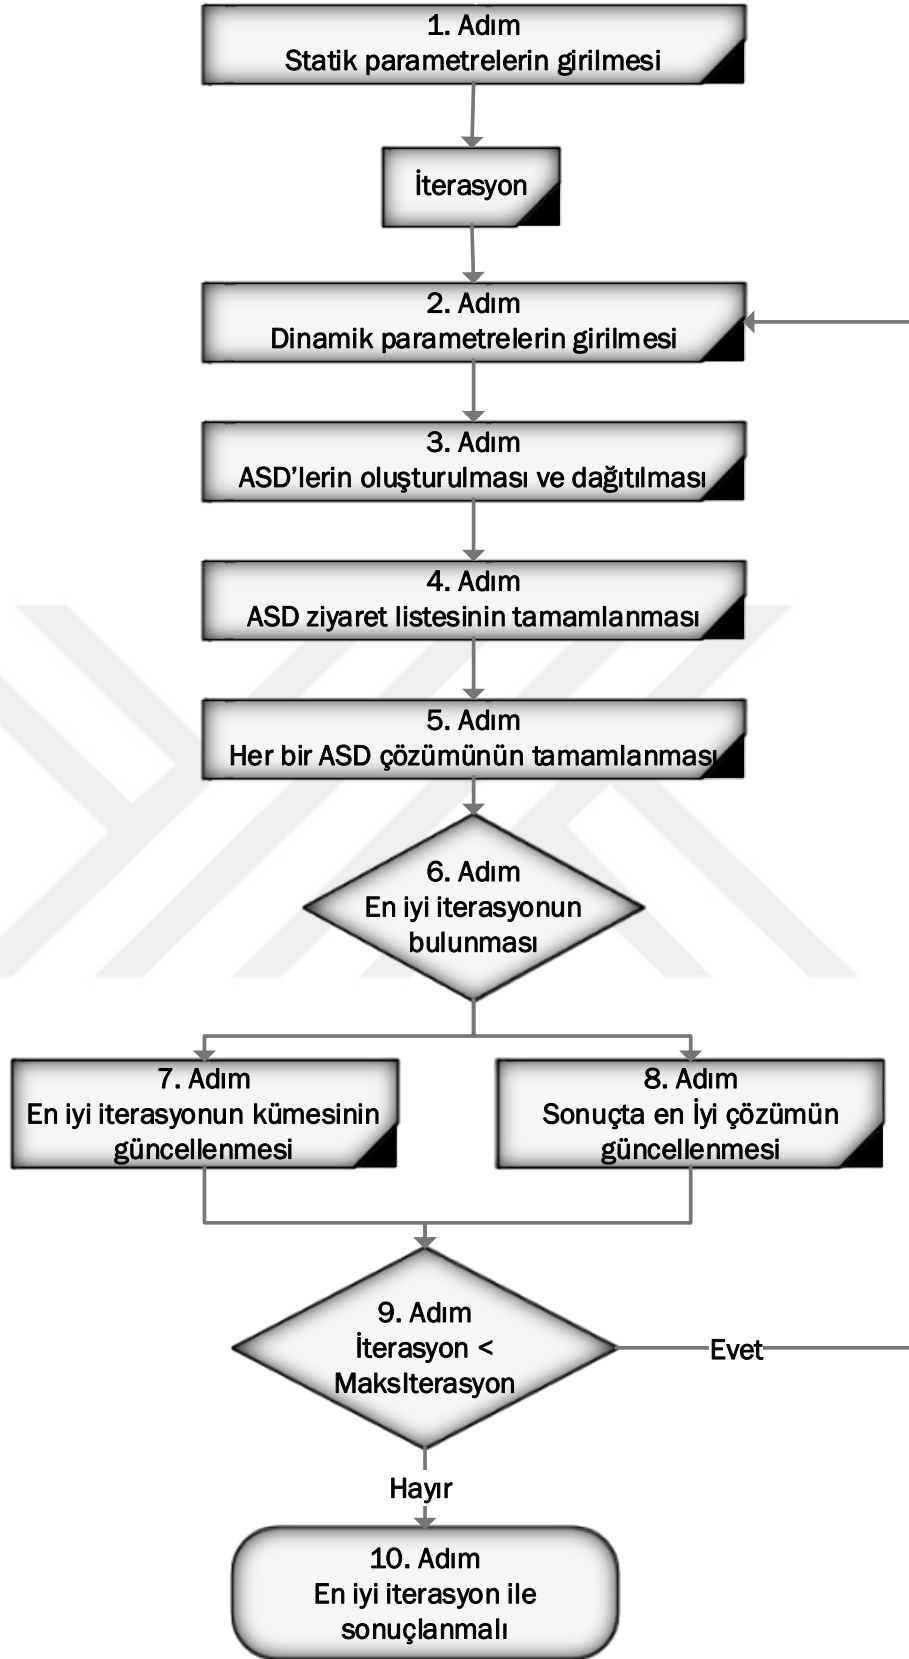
1. Adım
Statik parametrelerin girilmesi

İterasyon

2. Adım
Dinamik parametrelerin girilmesi

3. Adım
ASD'lerin oluşturulması ve dağıtılması

4. Adım
ASD ziyaret listesinin tamamlanması

5. Adım
Her bir ASD çözümünün tamamlanması

6. Adım
En iyi iterasyonun bulunması

7. Adım
En iyi iterasyonun kümesinin güncellenmesi

8. Adım
Sonuçta en İyi çözümün güncellenmesi

9. Adım
İterasyon < MaksIterasyon

Evet

Hayır

10. Adım
En iyi iterasyon ile sonuçlanmalı